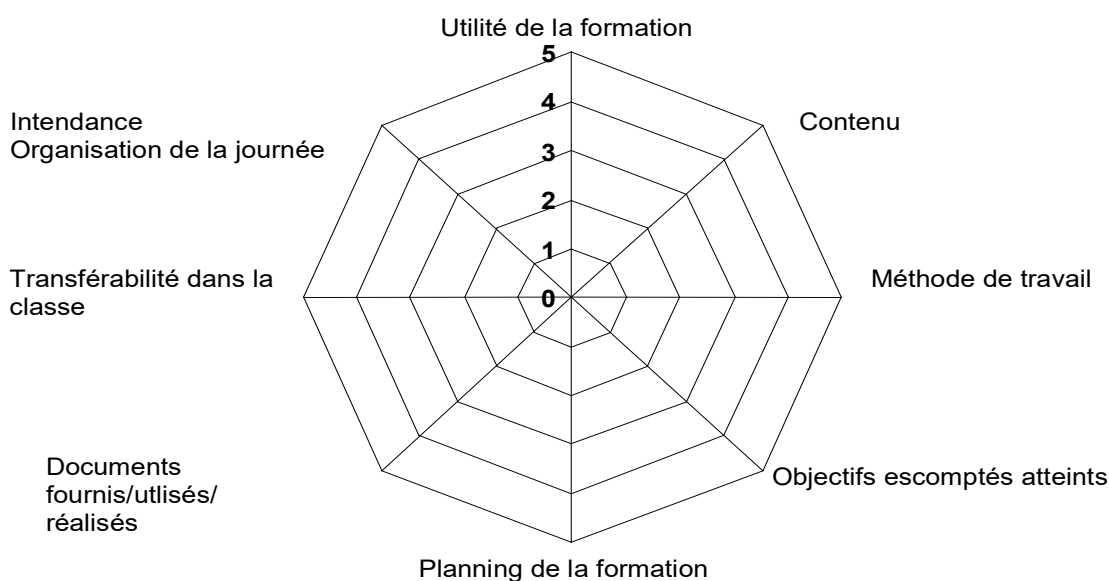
Utilité de la formation

5
4
3
2
1
0

Contenu

Méthode de travail

Objectifs escomptés atteints

Planning de la formation

Documents fournis/utlisés/ réalisés

Transférabilité dans la classe

Intendance
Organisation de la journée